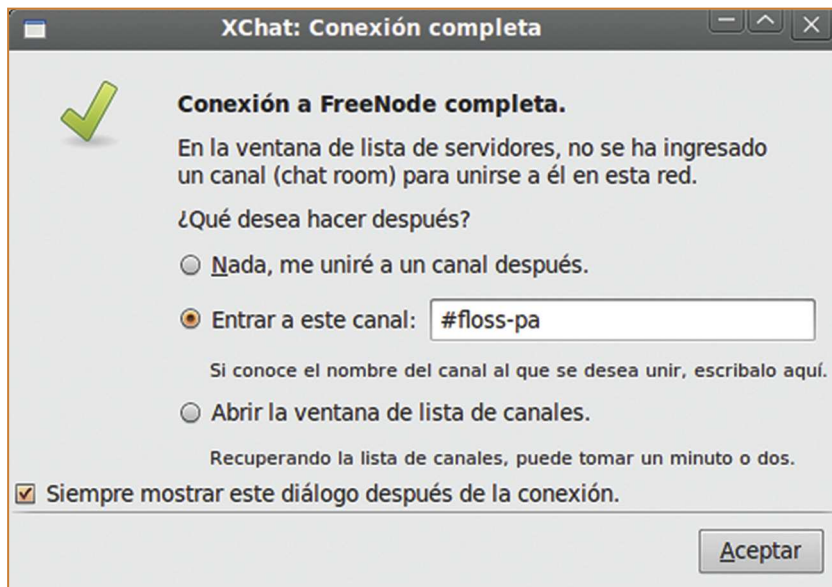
XChat: Conexión completa

Conexión a FreeNode completa.

En la ventana de lista de servidores, no se ha ingresado un canal (chat room) para unirse a él en esta red.

¿Qué desea hacer después?

Nada, me uniré a un canal después.

Entrar a este canal: #floss-pa

Si conoce el nombre del canal al que se desea unir, escribalo aquí.

Abrir la ventana de lista de canales.

Recuperando la lista de canales, puede tomar un minuto o dos.

Siempre mostrar este diálogo después de la conexión.

Aceptar